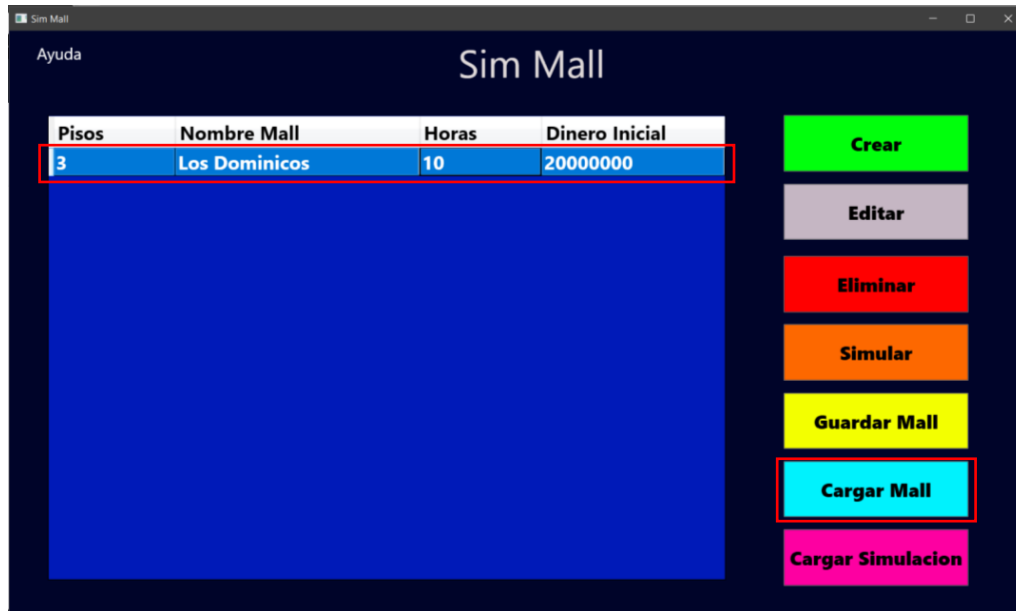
Sim Mall

Ayuda

Sim Mall

| Pisos | Nombre Mall | Horas | Dinero Inicial |
|---|---|---|---|
| 3 | Los Dominicos | 10 | 20000000 |

Crear

Editar

Eliminar

Simular

Guardar Mall

Cargar Mall

Cargar Simulacion